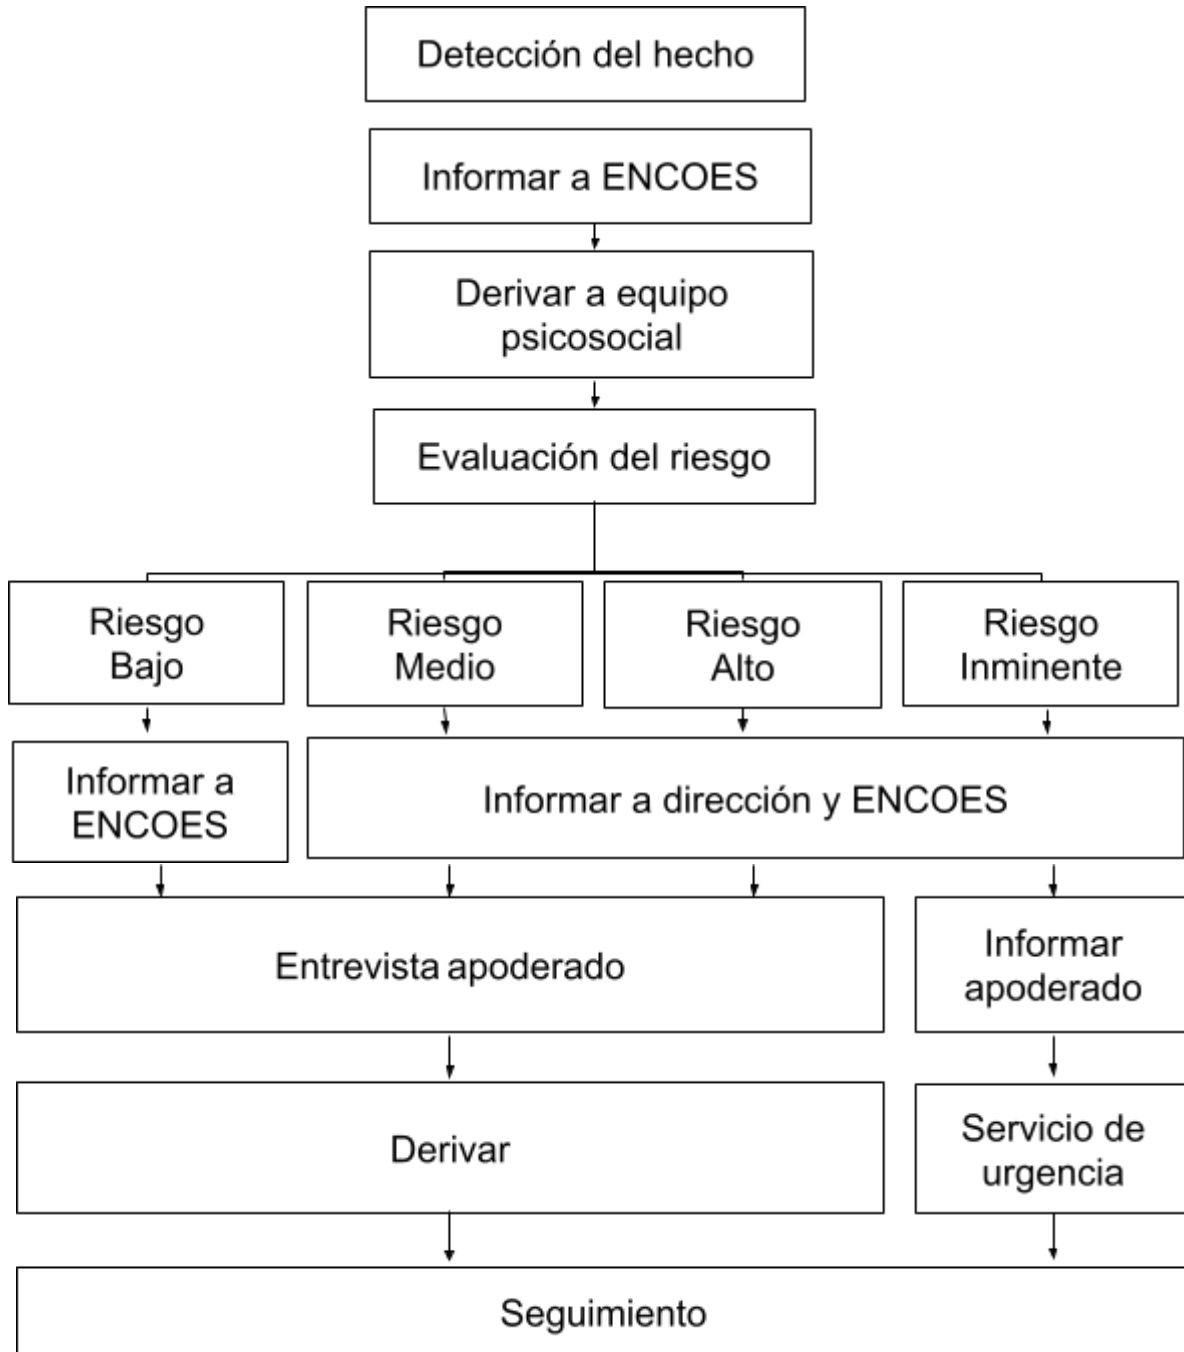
Detección del hecho

Informar a ENCOES

Derivar a equipo psicosocial

Evaluación del riesgo

Riesgo Bajo

Riesgo Medio

Riesgo Alto

Riesgo Inminente

Informar a ENCOES

Informar a dirección y ENCOES

Entrevista apoderado

Informar apoderado

Derivar

Servicio de urgencia

Seguimiento